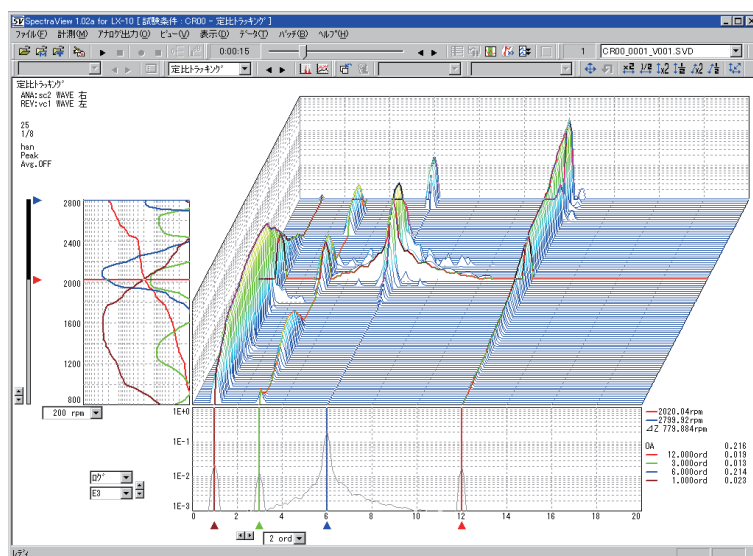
SpectraView 1.02a for LX-10 [ 試験条件 : CR00 - 定比トラッキング ]

ファイル(F) 計測(M) アナログ出力(O) ビュー(V) 表示(D) データ(T) バッチ(B) ヘルプ(H)

0:00:15

1 CR00_0001_V001.SVD

定比トラッキング

定比トラッキング
ANA:sc2 WAVE 右
REV:vc1 WAVE 左

25
1/8

han
Peak
Avg.OFF

2800
2400
2000
1600
1200
800

200 rpm

1E+0
1E-1
1E-2
1E-3

0 2 4 6 8 10 12 14 16 18 20

ログ
E3

2 ord

2020.04rpm
2799.92rpm
⊿Z 779.884rpm

| | |
|---|---|
| OA | 0.216 |
| 12.000ord | 0.019 |
| 3.000ord | 0.013 |
| 6.000ord | 0.214 |
| 1.000ord | 0.023 |

レディ